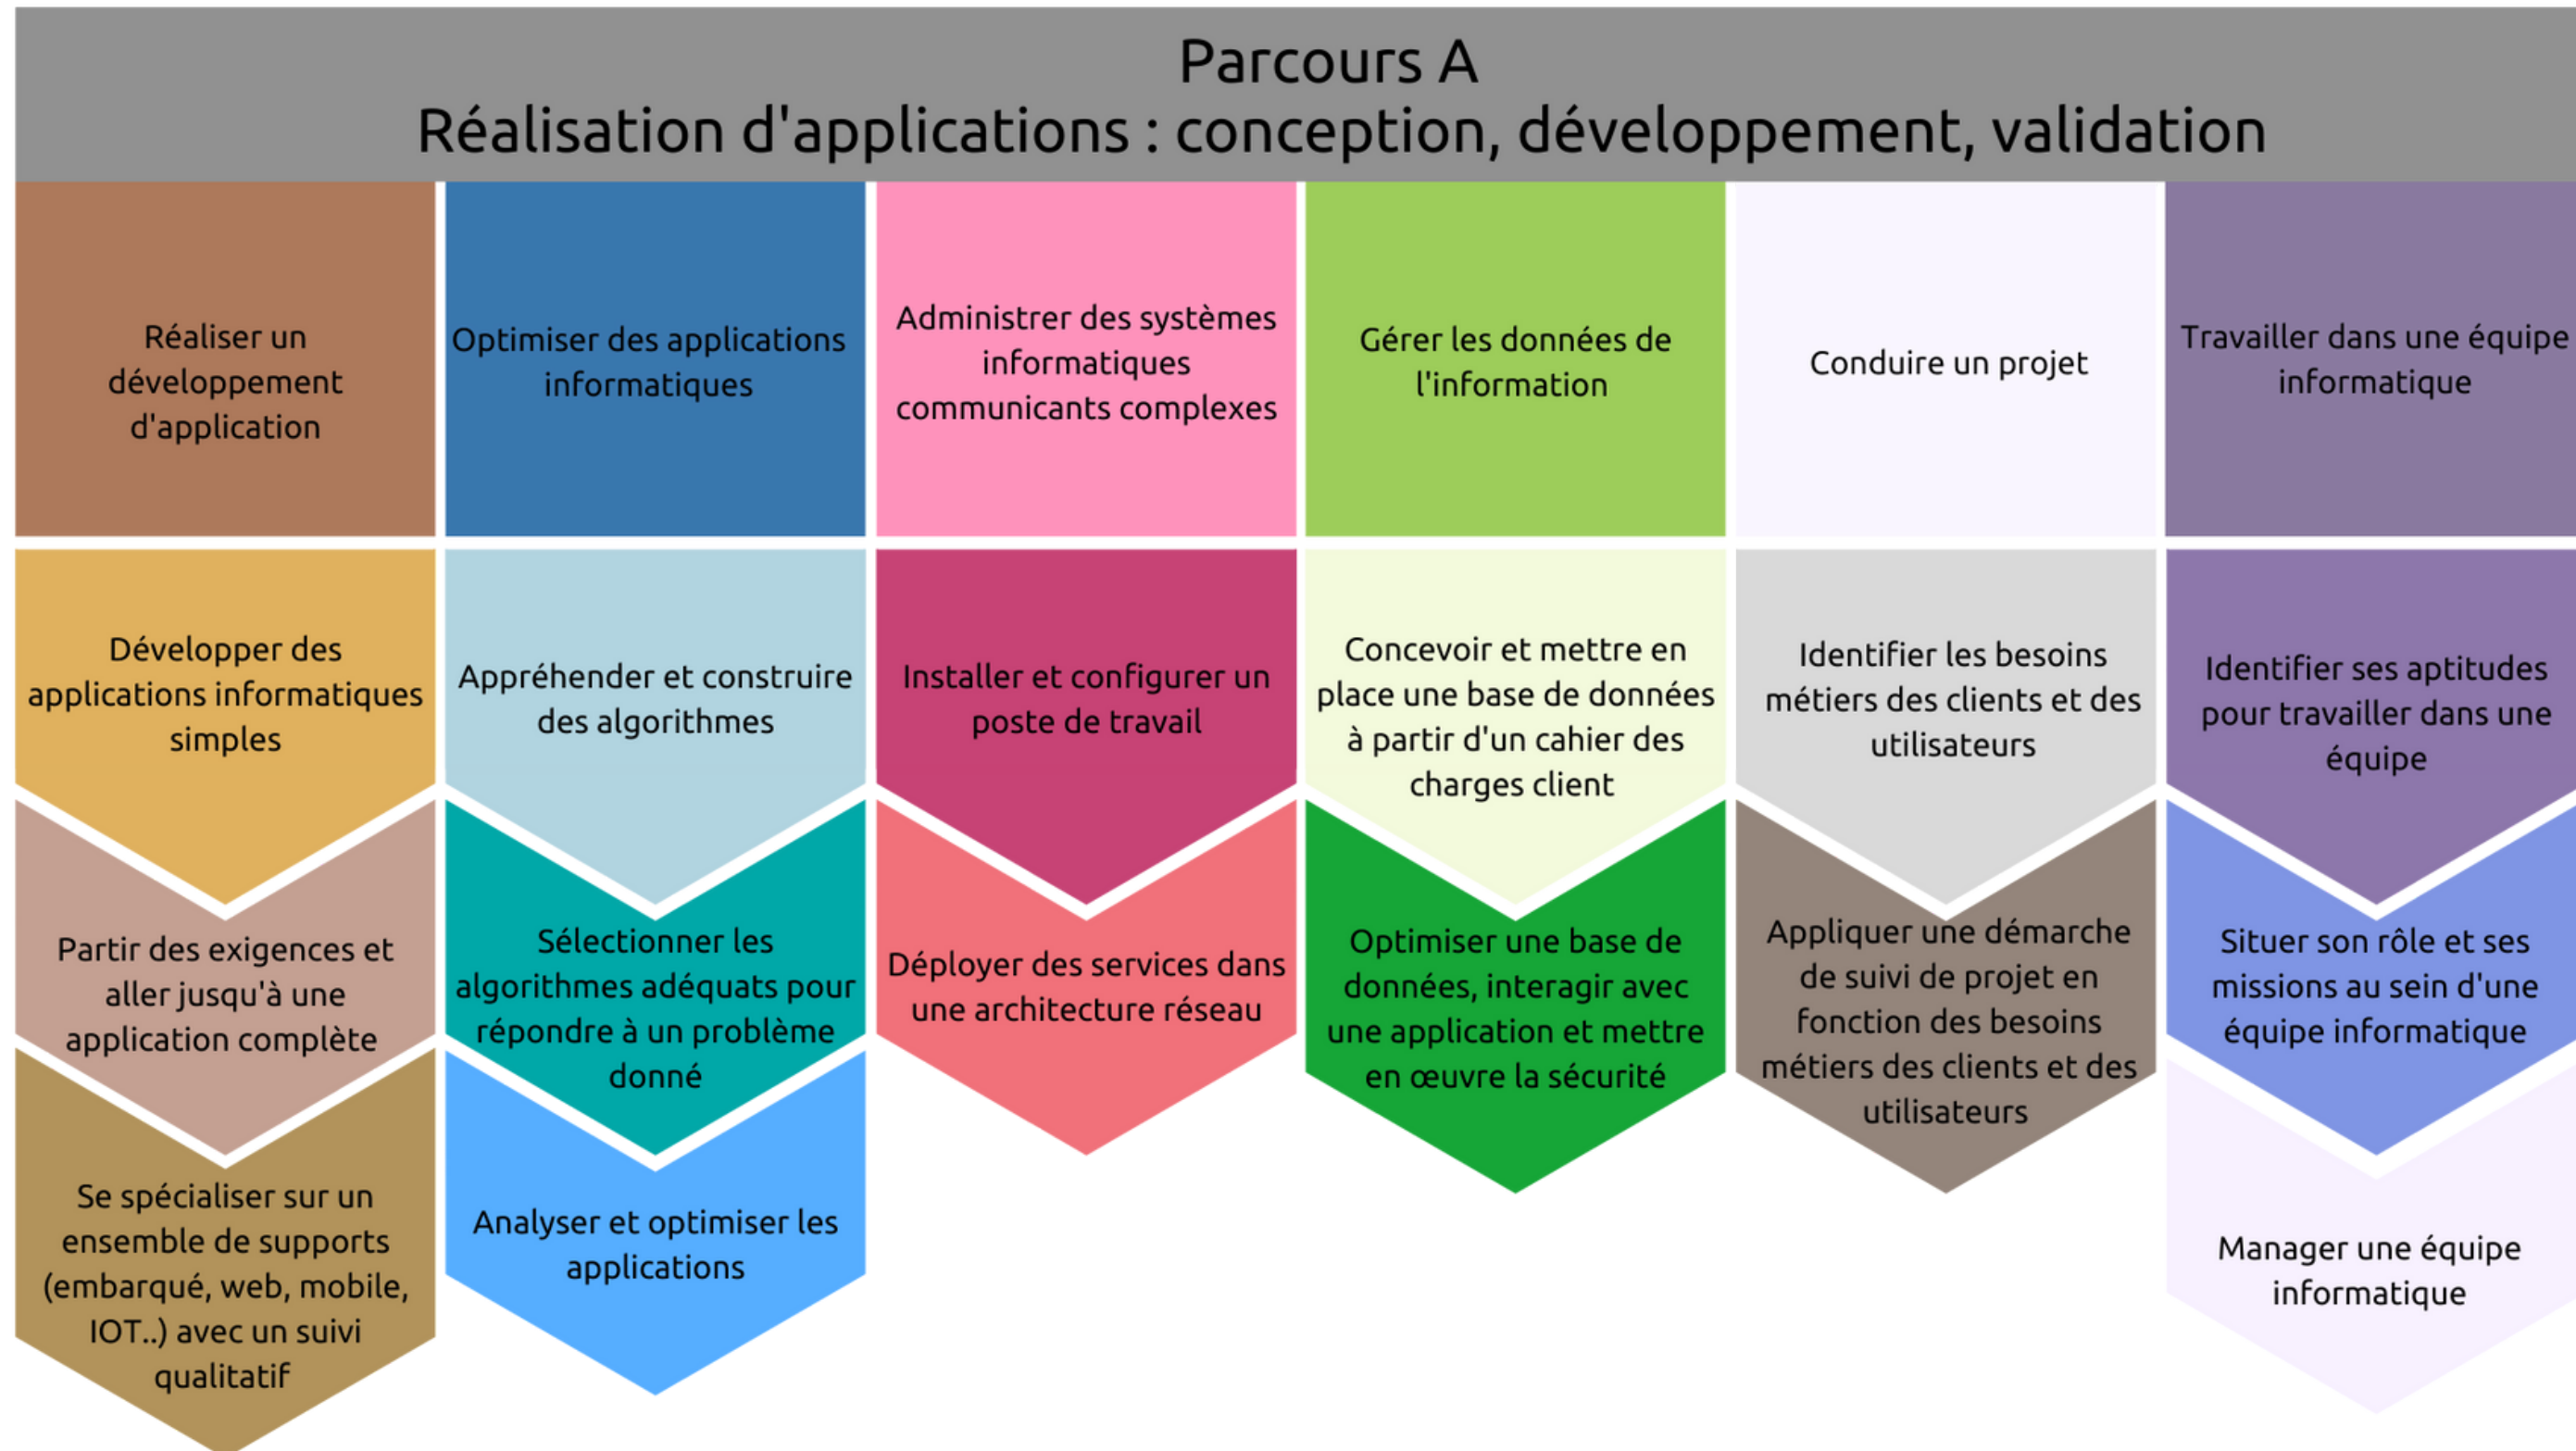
Parcours A
Réalisation d'applications : conception, développement, validation

Réaliser un développement d'application

Développer des applications informatiques simples

Partir des exigences et aller jusqu'à une application complète

Se spécialiser sur un ensemble de supports (embarqué, web, mobile, IOT..) avec un suivi qualitatif

Optimiser des applications informatiques

Appréhender et construire des algorithmes

Sélectionner les algorithmes adéquats pour répondre à un problème donné

Analyser et optimiser les applications

Administrer des systèmes informatiques communicants complexes

Installer et configurer un poste de travail

Déployer des services dans une architecture réseau

Gérer les données de l'information

Concevoir et mettre en place une base de données à partir d'un cahier des charges client

Optimiser une base de données, interagir avec une application et mettre en œuvre la sécurité

Conduire un projet

Identifier les besoins métiers des clients et des utilisateurs

Appliquer une démarche de suivi de projet en fonction des besoins métiers des clients et des utilisateurs

Travailler dans une équipe informatique

Identifier ses aptitudes pour travailler dans une équipe

Situer son rôle et ses missions au sein d'une équipe informatique

Manager une équipe informatique